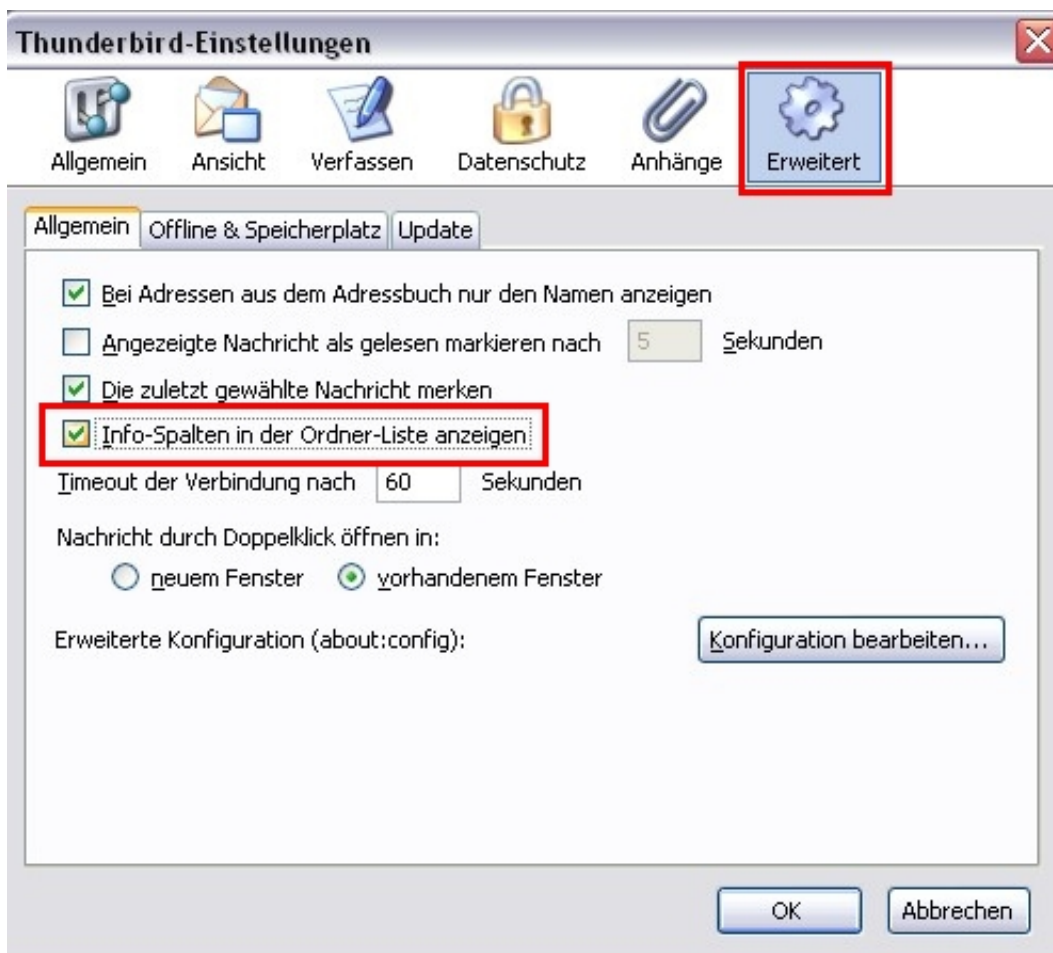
Thunderbird-Einstellungen

Allgemein Ansicht Verfassen Datenschutz Anhänge Erweitert

Allgemein Offline & Speicherplatz Update

Bei Adressen aus dem Adressbuch nur den Namen anzeigen

Angezeigte Nachricht als gelesen markieren nach 5 Sekunden

Die zuletzt gewählte Nachricht merken

Info-Spalten in der Ordner-Liste anzeigen

Timeout der Verbindung nach 60 Sekunden

Nachricht durch Doppelklick öffnen in:

neuem Fenster vorhandenem Fenster

Erweiterte Konfiguration (about:config): Konfiguration bearbeiten...

OK Abbrechen